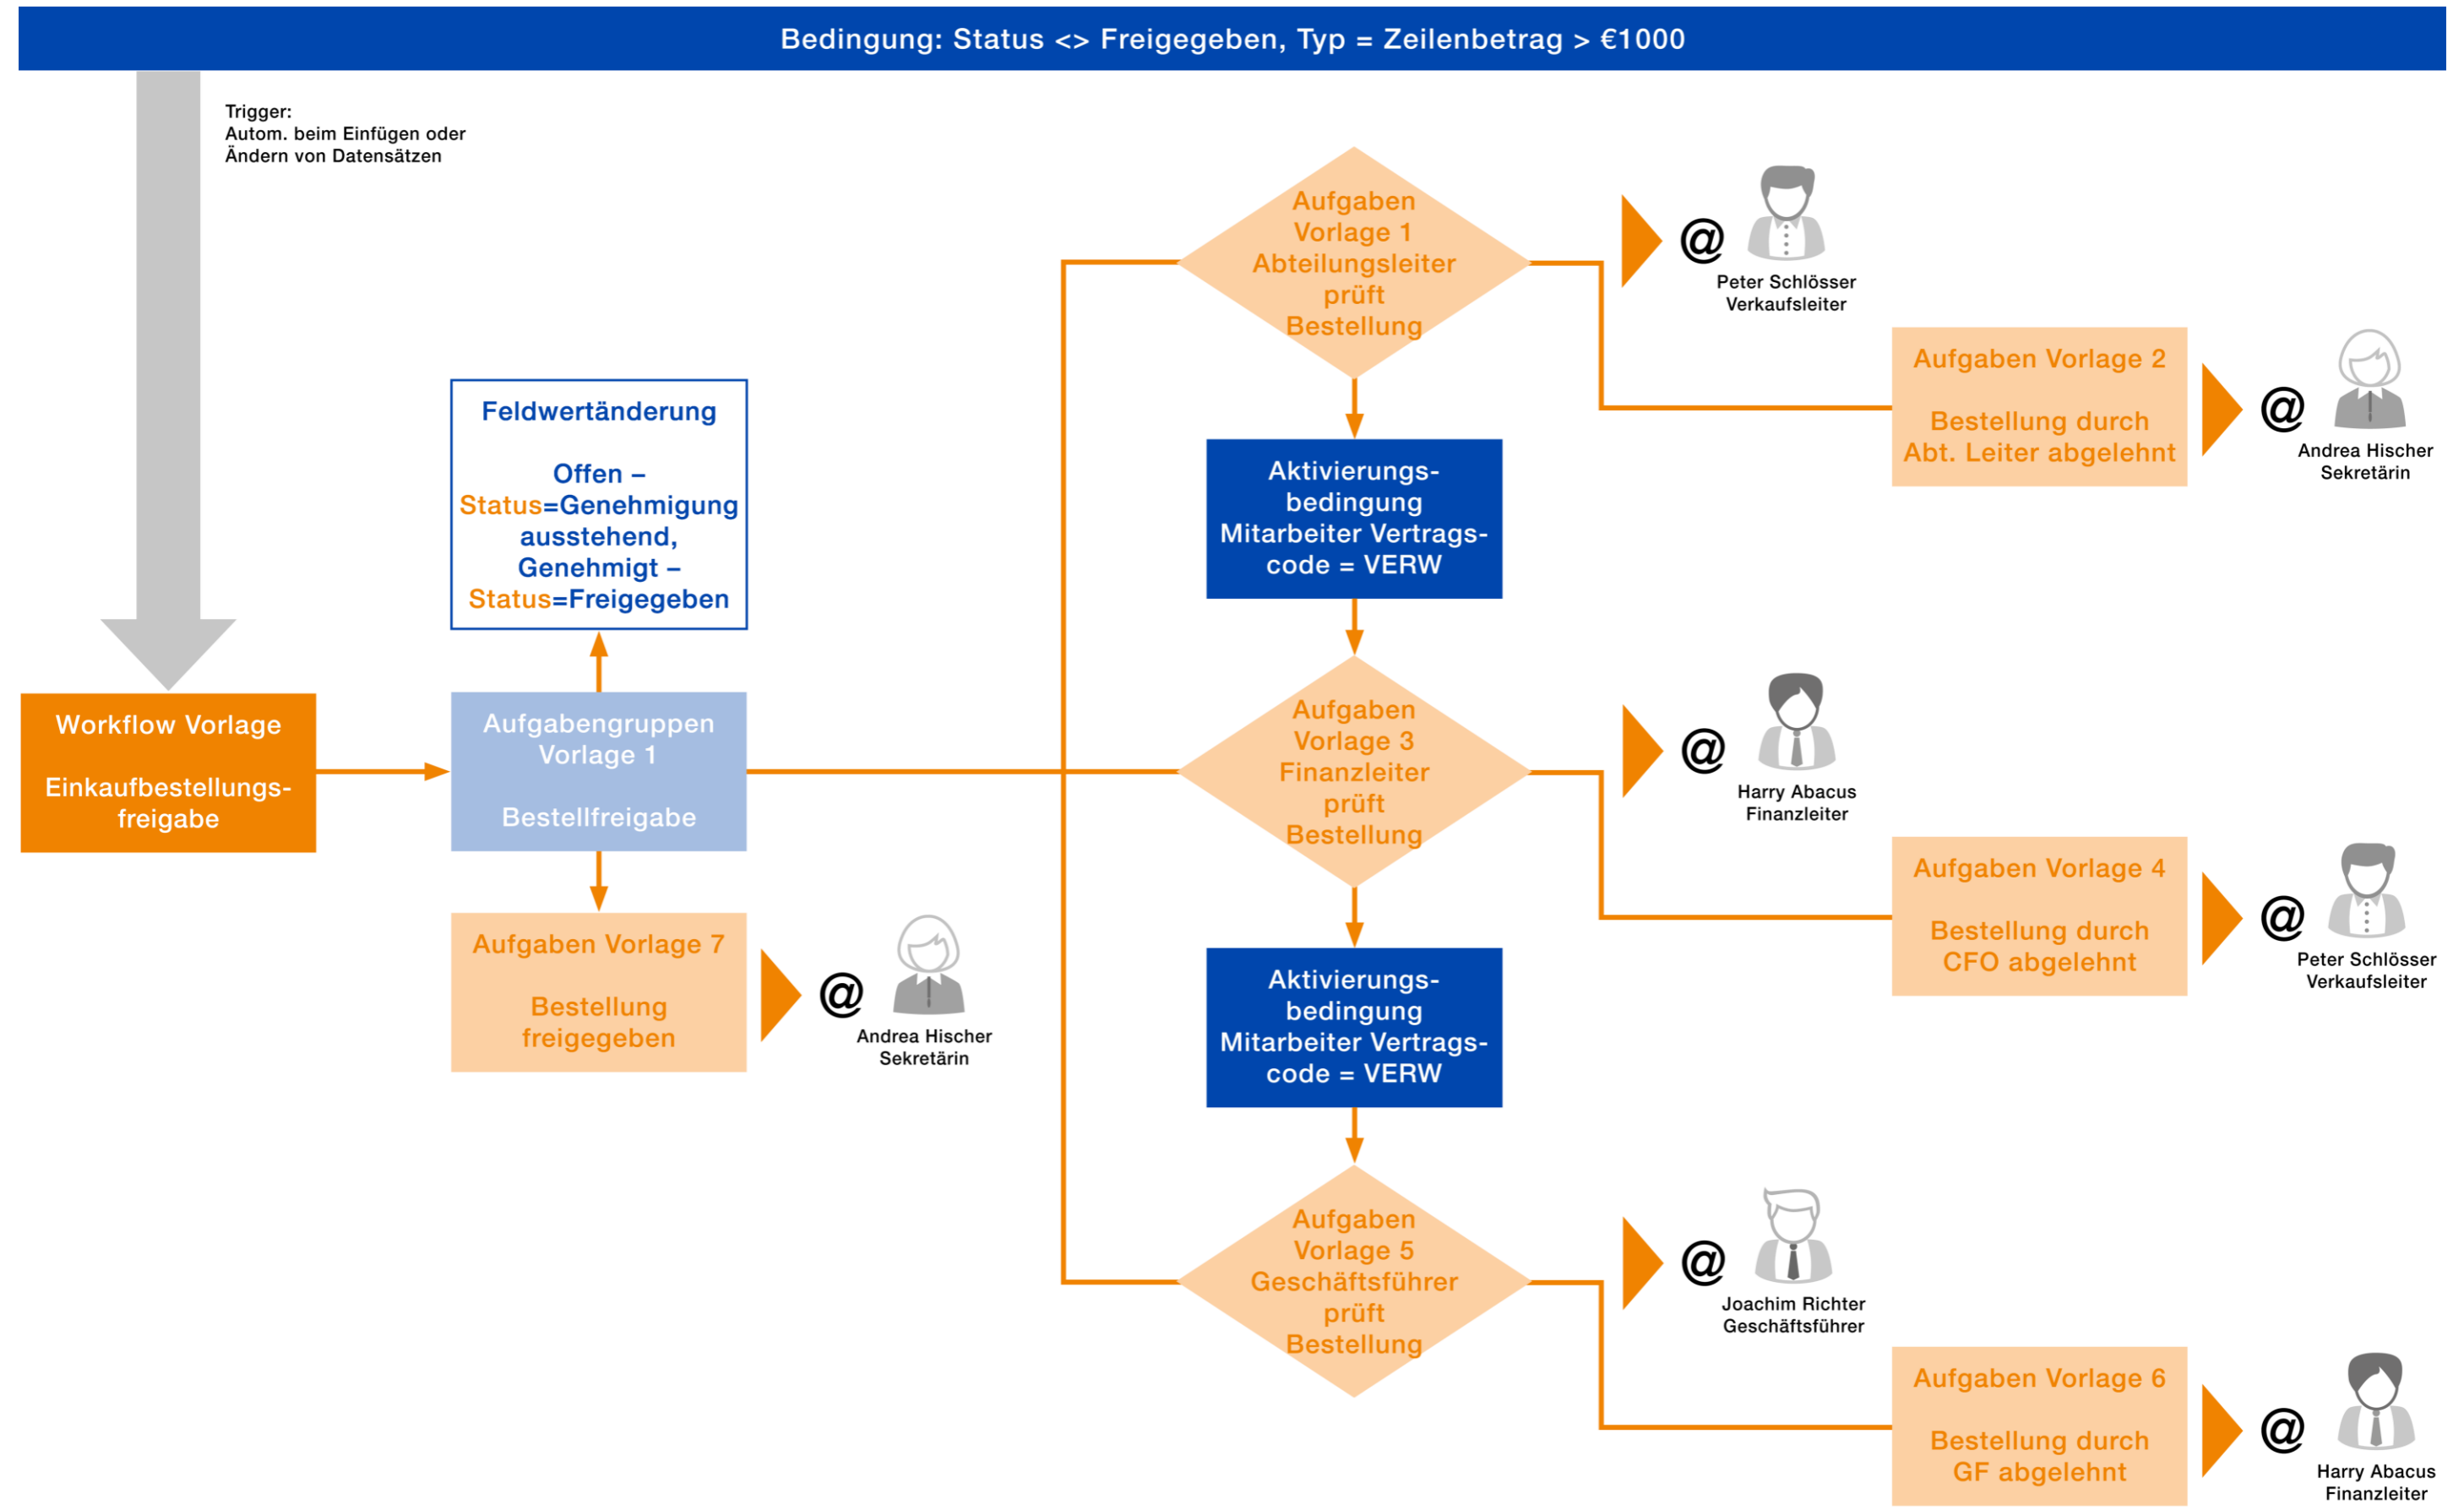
Bedingung: Status <> Freigegeben, Typ = Zeilenbetrag > €1000

Trigger:
Autom. beim Einfügen oder Ändern von Datensätzen

Workflow Vorlage

Einkaufbestellungsfreigabe

Feldwertänderung

Offen – Status=Genehmigung ausstehend, Genehmigt – Status=Freigegeben

Aufgabengruppen Vorlage 1

Bestellfreigabe

Aufgaben Vorlage 7

Bestellung freigegeben

@

Andrea Hischer
Sekretärin

Aufgaben Vorlage 1 Abteilungsleiter prüft Bestellung

@

Peter Schlösser
Verkaufsleiter

Aufgaben Vorlage 2

Bestellung durch Abt. Leiter abgelehnt

@

Andrea Hischer
Sekretärin

Aktivierungsbedingung Mitarbeiter Vertragscode = VERW

Aufgaben Vorlage 3 Finanzleiter prüft Bestellung

@

Harry Abacus
Finanzleiter

Aufgaben Vorlage 4

Bestellung durch CFO abgelehnt

@

Peter Schlösser
Verkaufsleiter

Aktivierungsbedingung Mitarbeiter Vertragscode = VERW

Aufgaben Vorlage 5 Geschäftsführer prüft Bestellung

@

Joachim Richter
Geschäftsführer

Aufgaben Vorlage 6

Bestellung durch GF abgelehnt

@

Harry Abacus
Finanzleiter